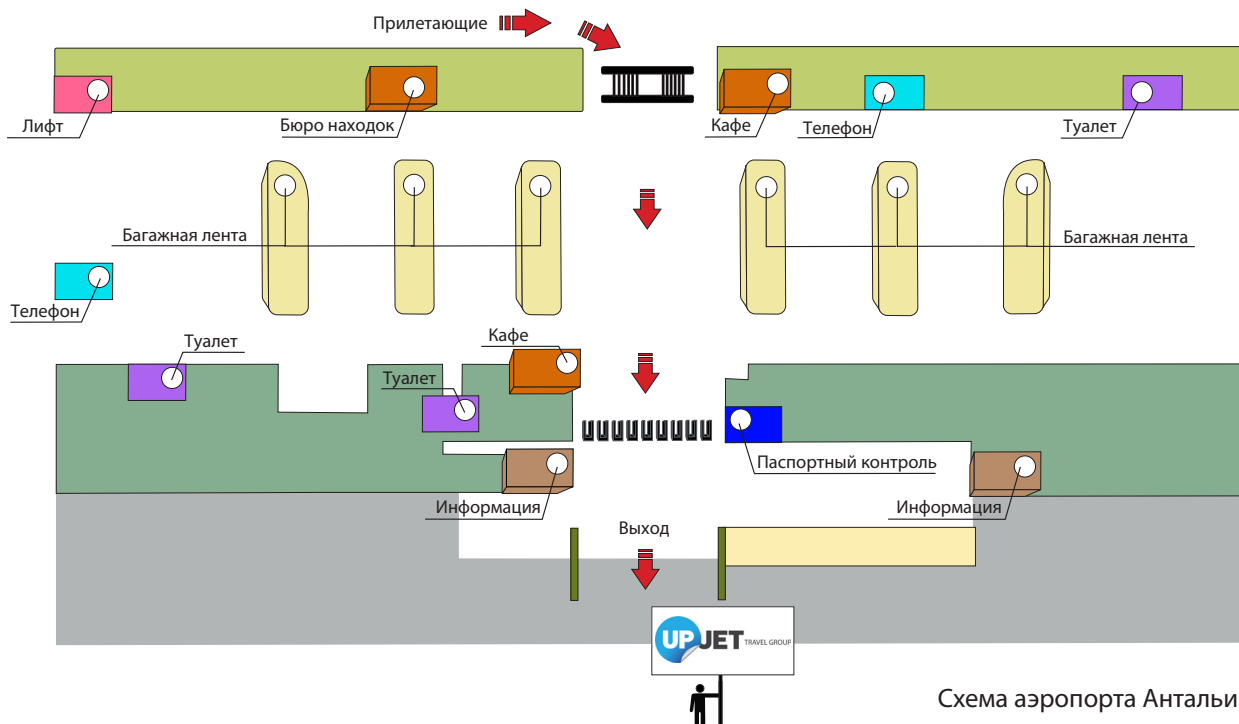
Прилетающие

Лифт

Бюро находок

Кафе

Телефон

Туалет

Багажная лента

Багажная лента

Телефон

Туалет

Кафе

Туалет

Паспортный контроль

Информация

Информация

Выход

UP JET TRAVEL GROUP

Схема аэропорта Антальи